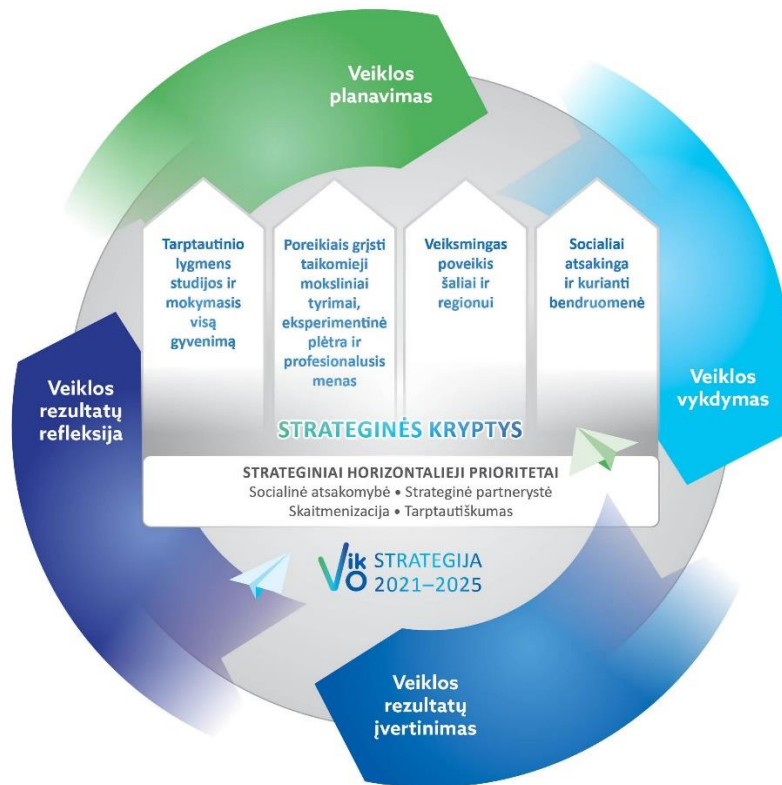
Veiklos planavimas

Tarptautinio lygmens studijos ir mokymasis visą gyvenimą

Poreikiais grįsti taikomieji moksliniai tyrimai, eksperimentinė plėtra ir profesionalusis menas

Veiksmingas poveikis šaliai ir regionui

Socialiai atsakinga ir kurianti bendruomenė

Veiklos vykdymas

Veiklos rezultatų refleksija

STRATEGINĖS KRYPTYS

STRATEGINIAI HORIZONTALIEJI PRIORITETAI
Socialinė atsakomybė • Strateginė partnerystė
Skaitmenizacija • Tarptautiškumas

VIKO STRATEGIJA 2021–2025

Veiklos rezultatų įvertinimas